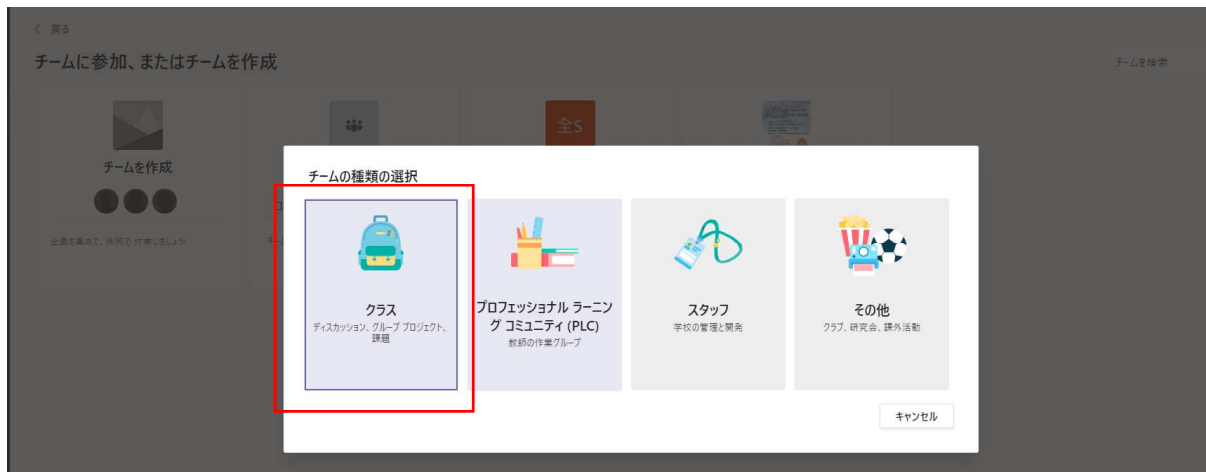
〈 戻る

チームに参加、またはチームを作成

チームを検索

全S

チームを作成

全員を集めて、共同で作業しましょう

チームの種類の選択

クラス
ディスカッション、グループ プロジェクト、課題

プロフェッショナル ラーニング コミュニティ (PLC)
教師の作業グループ

スタッフ
学校の管理と開発

その他
クラブ、研究会、課外活動

キャンセル